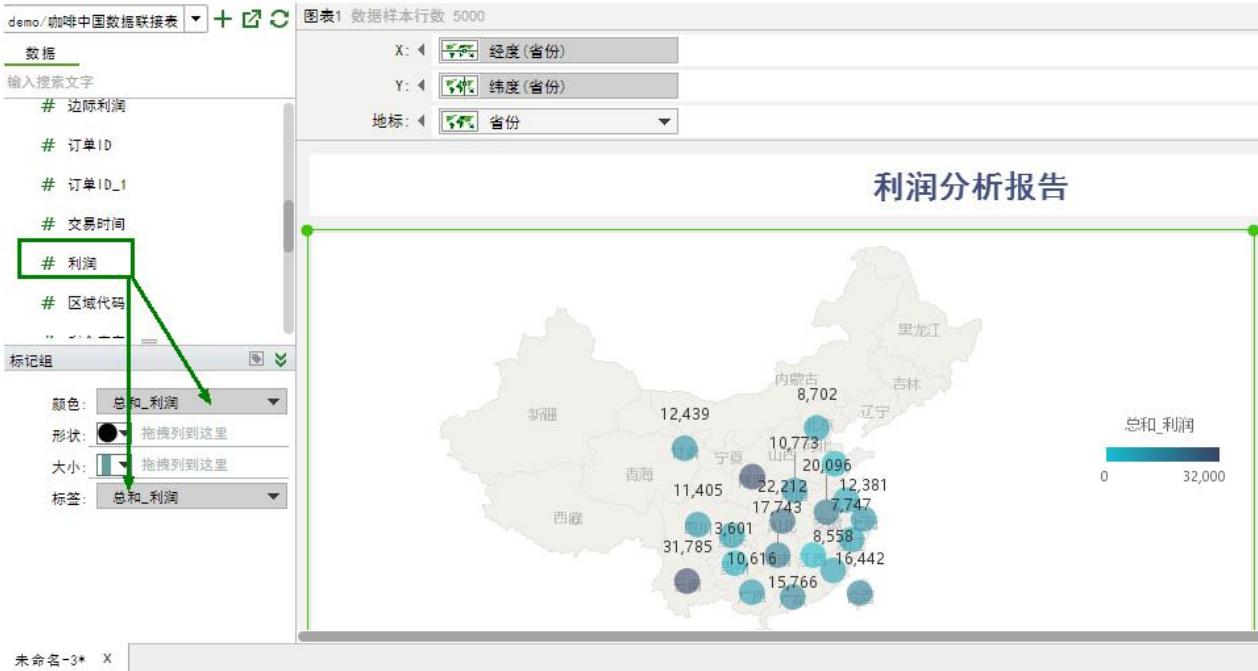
demo/咖啡中国数据联接表 ▼ + ↗ C

数据

输入搜索文字

# 边际利润

# 订单ID

# 订单ID_1

# 交易时间

# 利润

# 区域代码

标记组

颜色: 总和_利润

形状: 拖拽列到这里

大小: 拖拽列到这里

标签: 总和_利润

图表1 数据样本行数 5000

X: 经度(省份)

Y: 纬度(省份)

地标: 省份

利润分析报告

黑龙江

吉林

内蒙古

辽宁

新疆

宁夏

山西

青海

西藏

8,702

12,439

10,773

20,096

22,212

12,381

11,405

17,743

7,747

3,601

8,558

31,785

16,442

10,616

15,766

总和_利润

0

32,000

未命名-3* X